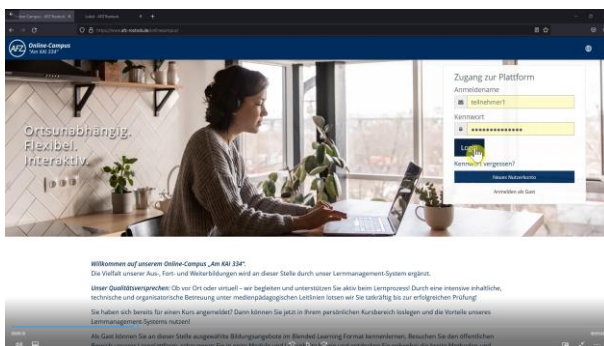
Online-Campus – AFZ Rostock | Login – AFZ Rostock

https://www.afz-rostock.de/moodle/

AFZ Online-Campus "Am KAI 334"

Ortsunabhängig.
Flexibel.
Interaktiv.

Zugang zur Plattform
Anmeldename
teilnehmer1
Kennwort
••••••••••••••
Login
Kennwort vergessen?
Neues Nutzerkonto
Anmelden als Gast

Willkommen auf unserem Online-Campus „Am KAI 334".
Die Vielfalt unserer Aus-, Fort- und Weiterbildungen wird an dieser Stelle durch unser Lernmanagement-System ergänzt.

Unser Qualitätsversprechen: Ob vor Ort oder virtuell – wir begleiten und unterstützen Sie aktiv beim Lernprozess! Durch eine intensive inhaltliche, technische und organisatorische Betreuung unter medienpädagogischen Leitlinien lotsen wir Sie zielkräftig bis zur erfolgreichen Prüfung!

Sie haben sich bereits für einen Kurs angemeldet? Dann können Sie jetzt in Ihrem persönlichen Kursbereich loslegen und die Vorteile unseres Lernmanagement-Systems nutzen!

Als Gast können Sie an dieser Stelle ausgewählte Bildungsangebote im Blended Learning Format kennenlernen. Besuchen Sie den öffentlichen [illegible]